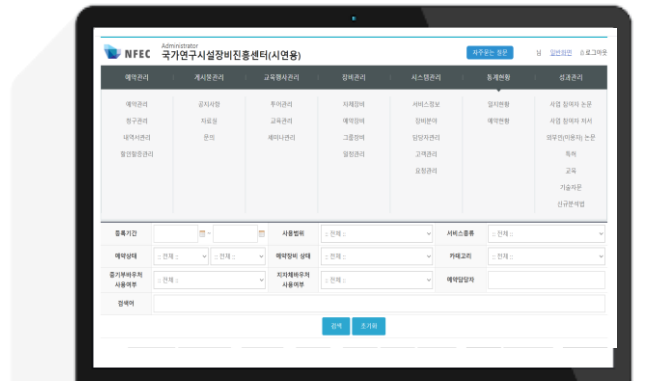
NFEC Administrator
국가연구시설장비진흥센터(시연용)

자주묻는 질문 님 정보변경 로그아웃

예약관리 게시판관리 교육행사관리 장비관리 시스템관리 통계현황 성과관리

예약관리
청구관리
대역서관리
할인할증관리

공지사항
자료실
문의

주역관리
교육관리
세미나관리

지체장비
예약장비
그룹장비
일정관리

서비스정보
장비분야
담당자관리
고객관리
요청관리

일자현황
예약현황

사업 참여자 논문
사업 참여자 저서
외부(이용자) 논문
특허
교육
기술이전
신규분석법

| 등록기간 | | 사용범위 | 전체 | 서비스종류 | 전체 |
|---|---|---|---|---|---|
| 예약상태 | 전체 / 전체 | 예약장비 상태 | 전체 | 카테고리 | 전체 |
| 증기부하우저 사용여부 | 전체 | 지자체바우처 사용여부 | 전체 | 예약일일자 | |
| 검색어 | | | | | |

검색 초기화